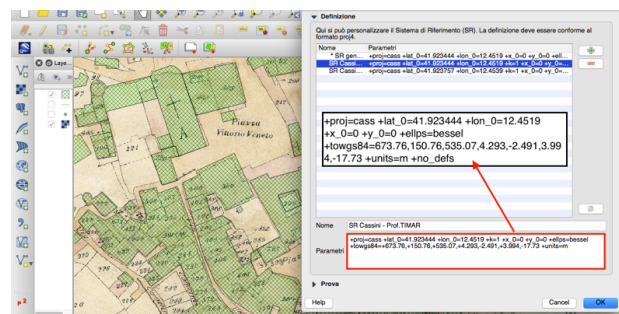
Laye...

Piazza
Vittorio Veneto

▼ Definizione

Qui si può personalizzare il Sistema di Riferimento (SR). La definizione deve essere conforme al formato proj4.

| Nome | Parametri |
|---|---|
| * SR gen... | +proj=cass +lat_0=41.923444 +lon_0=12.4519 +x_0=0 +y_0=0 +ell... |
| SR Cassi... | +proj=cass +lat_0=41.923444 +lon_0=12.4519 +k=1 +x_0=0 +y_0=... |
| SR Cassi... | +proj=cass +lat_0=41.923757 +lon_0=12.4539 +k=1 +x_0=0 +y_0=... |

+proj=cass +lat_0=41.923444 +lon_0=12.4519 +x_0=0 +y_0=0 +ellps=bessel +towgs84=673.76,150.76,535.07,4.293,-2.491,3.994,-17.73 +units=m +no_defs

Nome SR Cassini - Prof.TIMAR

Parametri +proj=cass +lat_0=41.923444 +lon_0=12.4519 +k=1 +x_0=0 +y_0=0 +ellps=bessel +towgs84=673.76,150.76,535.07,4.293,-2.491,3.994,-17.73 +units=m

▶ Prova

Help

Cancel OK